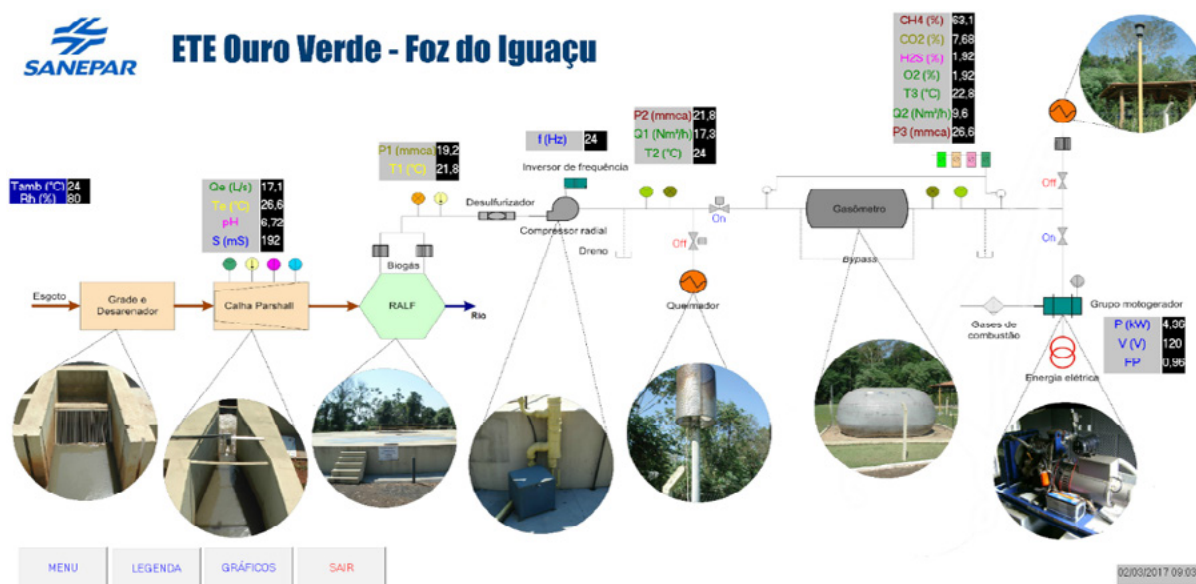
SANEPAR

ETE Ouro Verde - Foz do Iguaçu

| CH4 (%) | 63,1 |
|---|---|
| CO2 (%) | 7,68 |
| H2S (%) | 1,92 |
| O2 (%) | 1,92 |
| T3 (°C) | 22,8 |
| Q2 (Nm³/h) | 9,6 |
| P3 (mmca) | 26,6 |

| Tamb (°C) | 24 |
|---|---|
| Rh (%) | 80 |

| Qe (L/s) | 17,1 |
|---|---|
| Te (°C) | 26,6 |
| pH | 6,72 |
| S (mS) | 192 |

| P1 (mmca) | 19,2 |
|---|---|
| T1 (°C) | 21,8 |

| f (Hz) | 24 |
|---|---|

| P2 (mmca) | 21,8 |
|---|---|
| Q1 (Nm³/h) | 17,8 |
| T2 (°C) | 24 |

Inversor de frequência

Desulfurizador

Compressor radial

Dreno

On

Off

Gasômetro

Bypass

Off

On

Esgoto

Grade e Desarenador

Calha Parshall

Biogás

RALF

Rio

Queimador

Grupo motogerador

Gases de combustão

| P (kW) | 4,36 |
|---|---|
| V (V) | 120 |
| FP | 0,96 |

Energia elétrica

MENU LEGENDA GRÁFICOS SAIR

02/03/2017 09:03